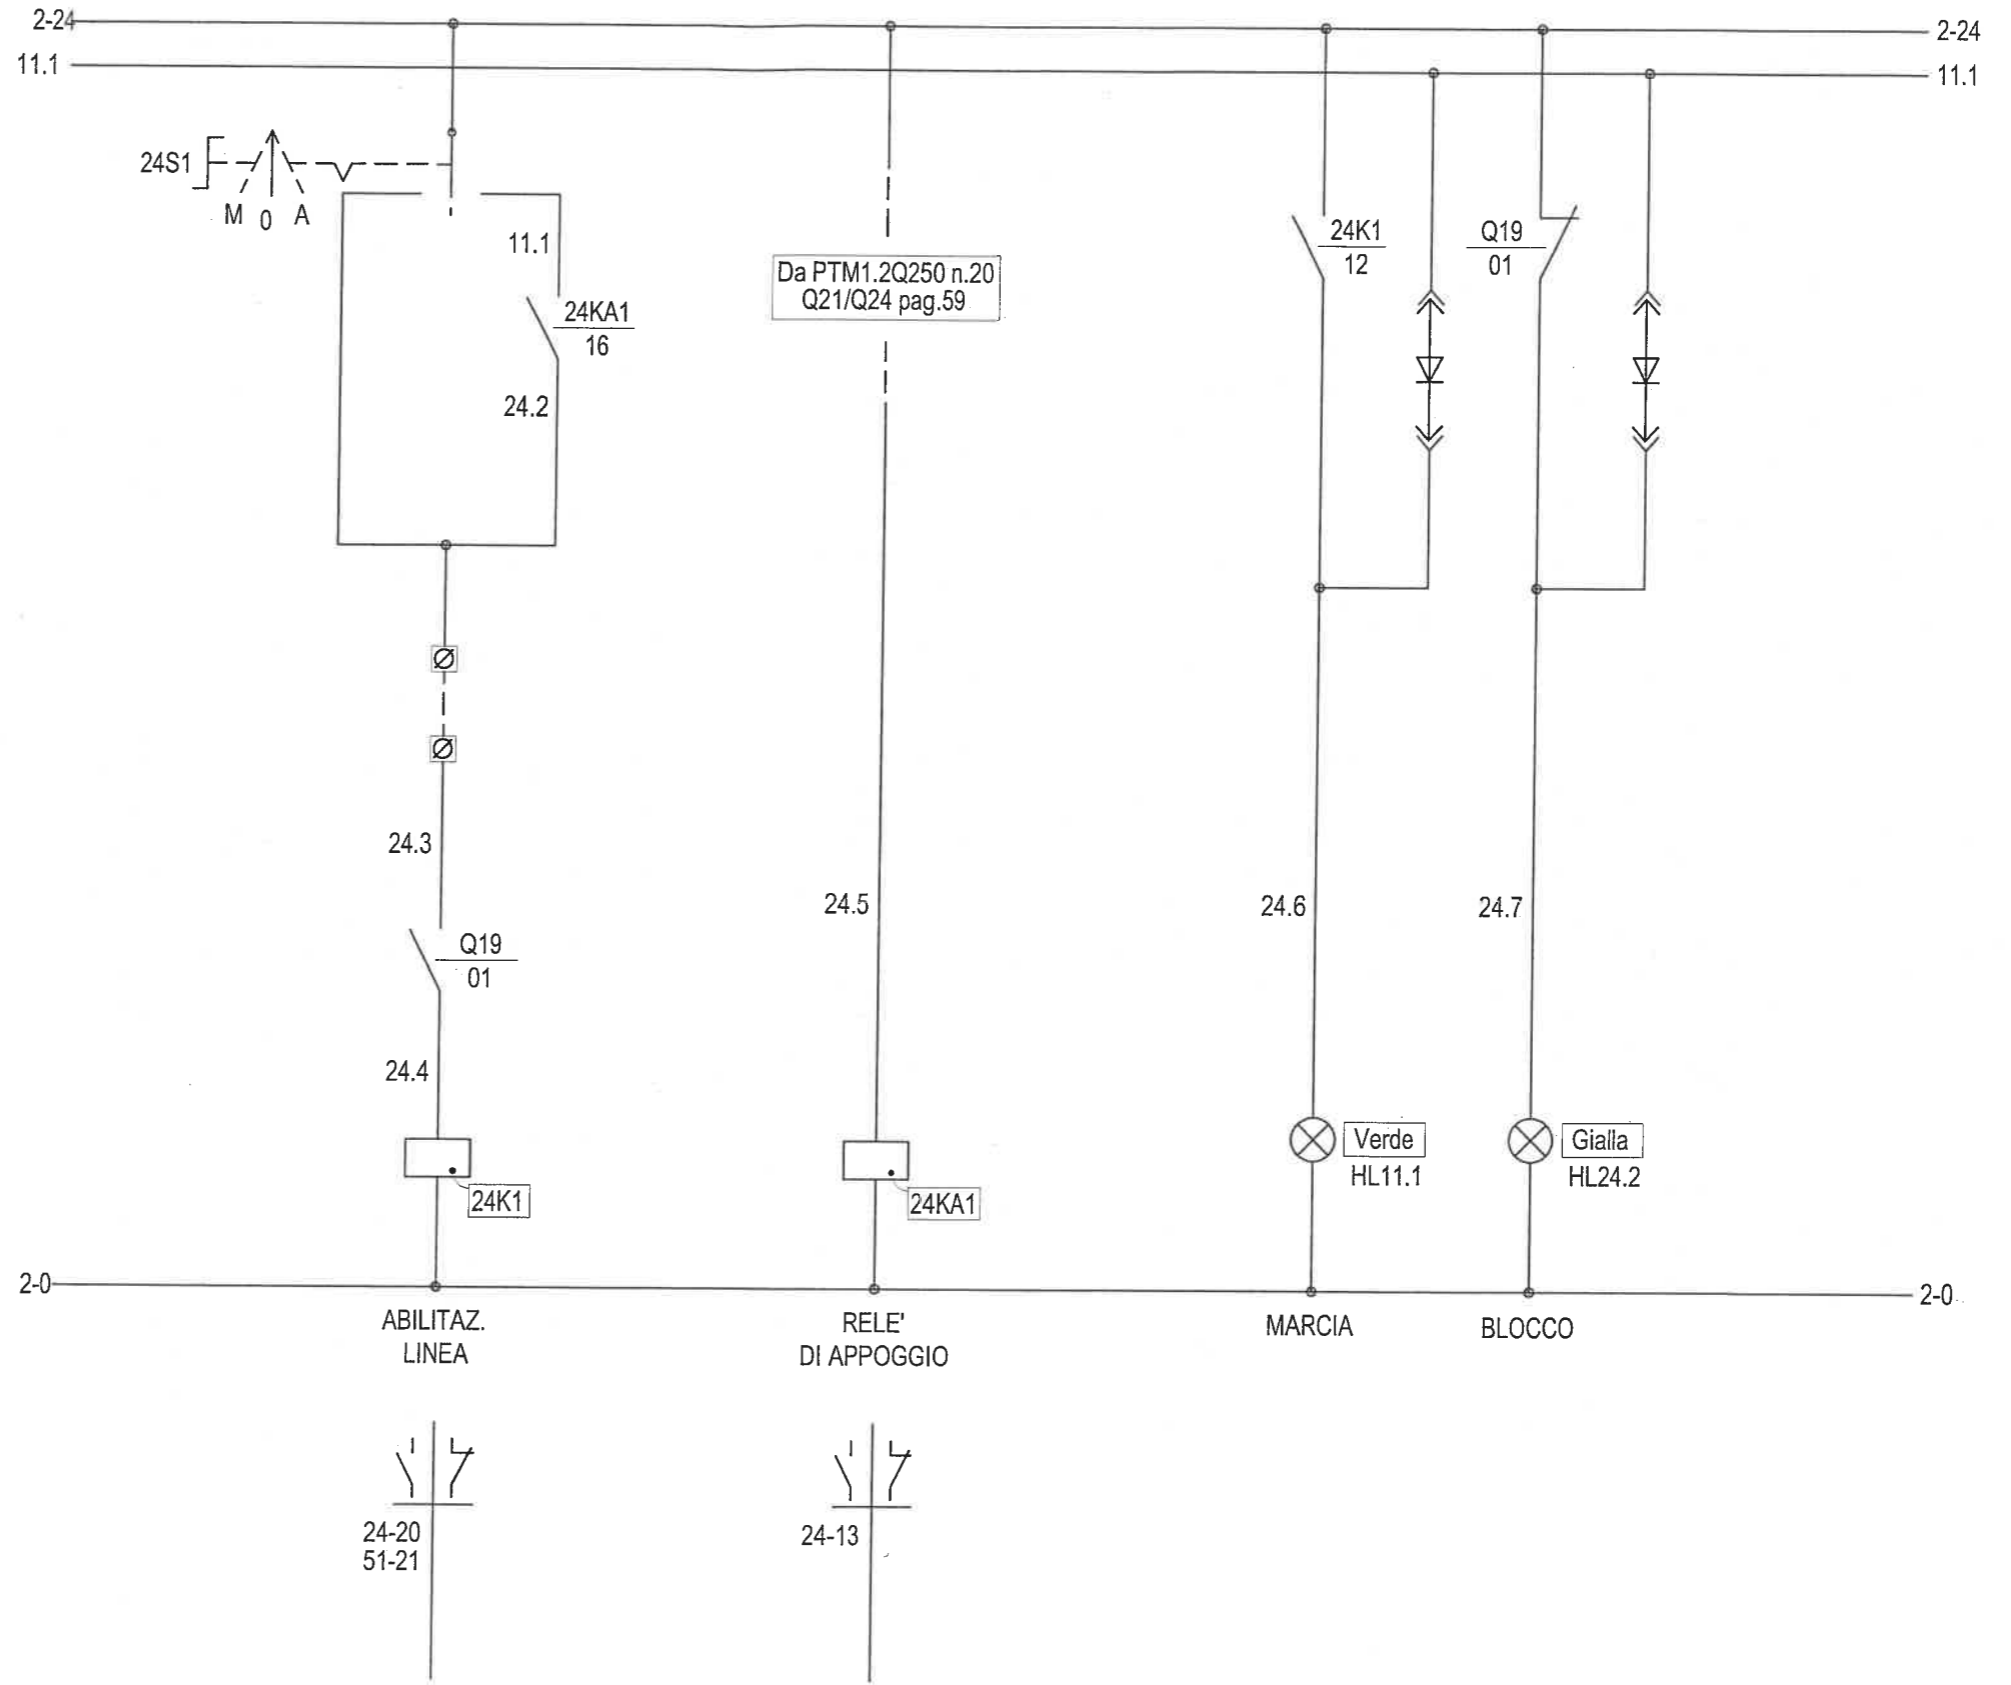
2-24
11.1
2-24
11.1

24S1
M 0 A

11.1

$\frac{24KA1}{16}$

24.2

Da PTM1.2Q250 n.20
Q21/Q24 pag.59

$\frac{24K1}{12}$

$\frac{Q19}{01}$

24.3

$\frac{Q19}{01}$

24.4

24K1

24.5

24KA1

24.6

24.7

Verde
HL11.1

Gialla
HL24.2

2-0
2-0

ABILITAZ.
LINEA

RELE'
DI APPOGGIO

MARCIA

BLOCCO

24-20
51-21

24-13